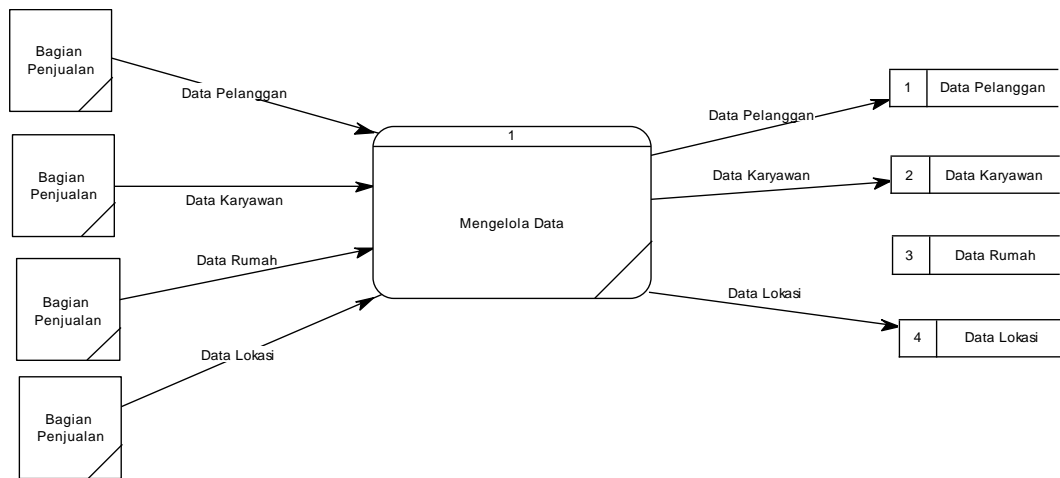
Bagian Penjualan

Data Pelanggan

Bagian Penjualan

Data Karyawan

Data Rumah

Bagian Penjualan

Data Lokasi

Bagian Penjualan

1

Mengelola Data

Data Pelanggan

Data Karyawan

Data Lokasi

1 Data Pelanggan

2 Data Karyawan

3 Data Rumah

4 Data Lokasi